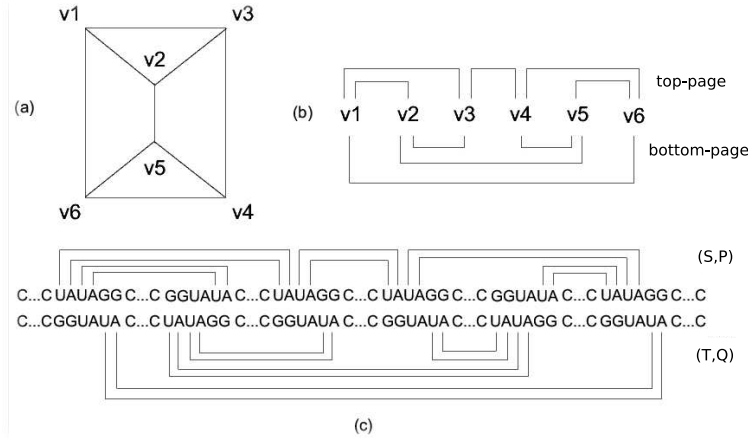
v1
v3
v2
(a)
v5
v6
v4

top-page
(b) v1 v2 v3 v4 v5 v6
bottom-page

(S,P)
C...C UAUAGG C...C GGUAUA C...C UAUAGG C...C UAUAGG C...C GGUAUA C...C UAUAGG C...C
C...CGGUAUA C...C UAUAGG C...C GGUAUA C...C GGUAUA C...C UAUAGG C...C GGUAUA C...C
(T,Q)

(c)